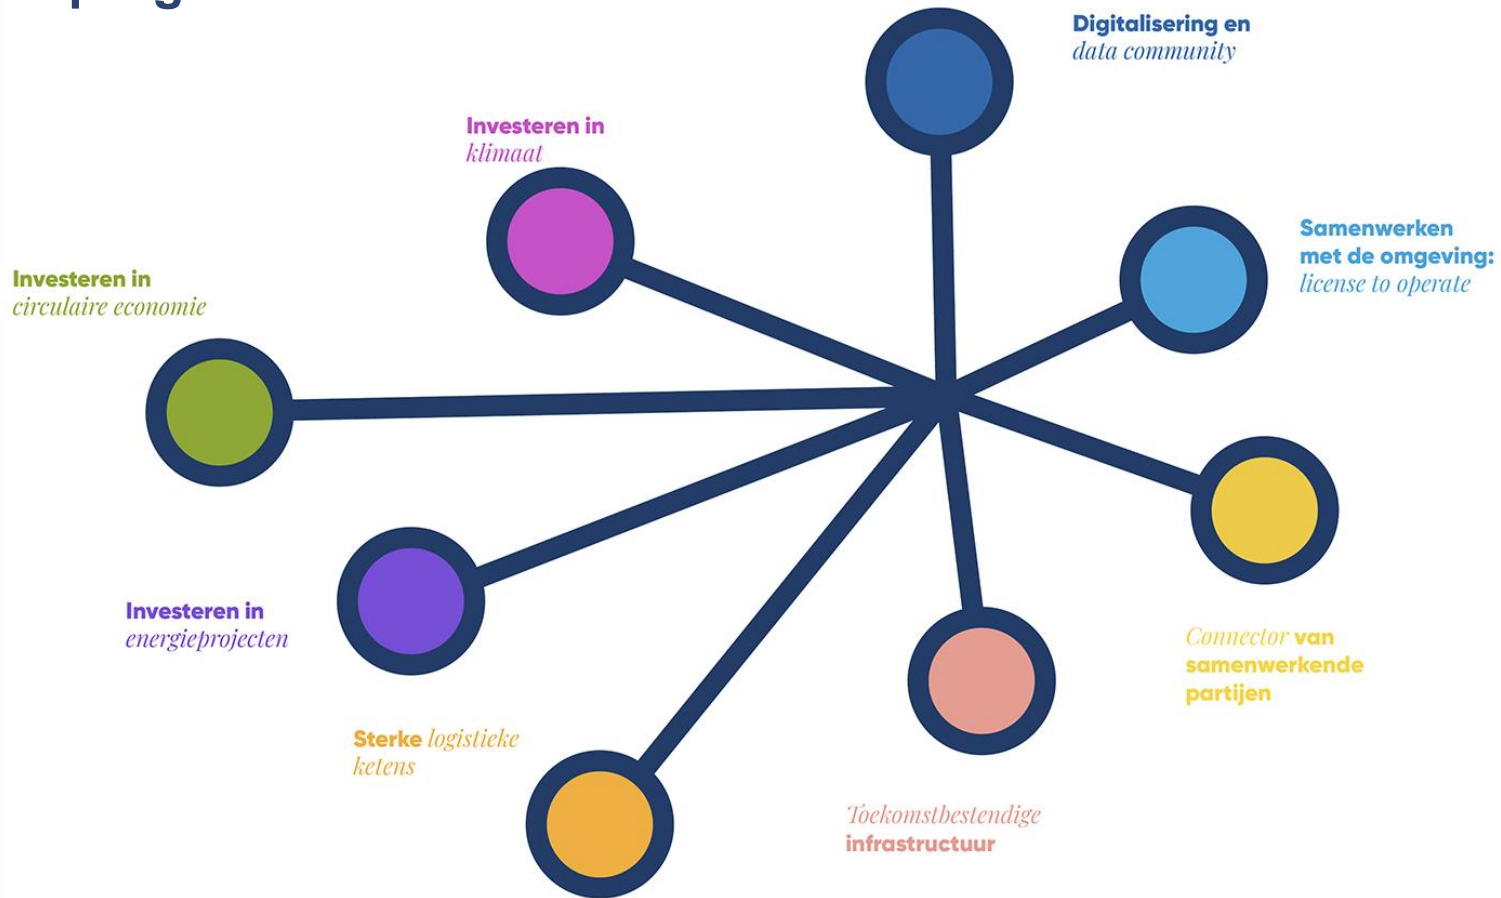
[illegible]

Digitalisering en data community

Investeren in klimaat

Samenwerken met de omgeving: license to operate

Investeren in circulaire economie

Investeren in energieprojecten

Connector van samenwerkende partijen

Sterke logistieke ketens

Toekomstbestendige infrastructuur